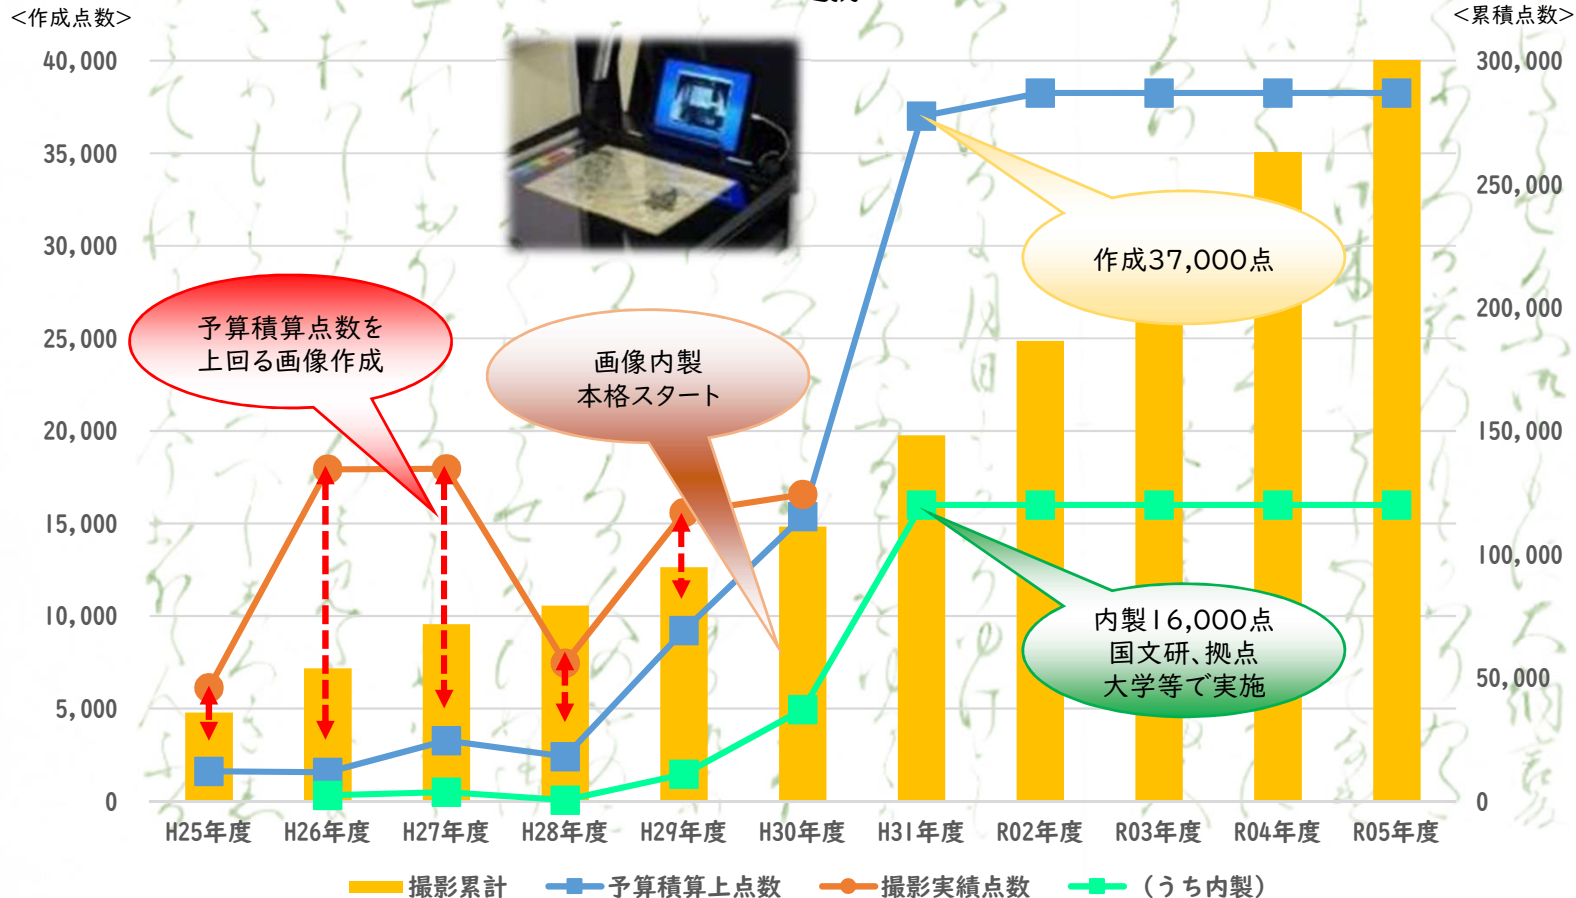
<作成点数>

<累積点数>

40,000
35,000
30,000
25,000
20,000
15,000
10,000
5,000
0

300,000
250,000
200,000
150,000
100,000
50,000
0

予算積算点数を上回る画像作成

画像内製本格スタート

作成37,000点

内製16,000点
国文研、拠点
大学等で実施

H25年度
H26年度
H27年度
H28年度
H29年度
H30年度
H31年度
R02年度
R03年度
R04年度
R05年度

撮影累計
予算積算上点数
撮影実績点数
（うち内製）